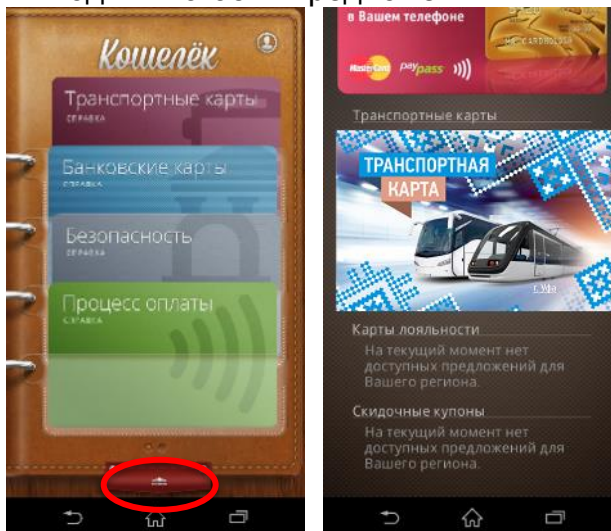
Кошелёк

Транспортные карты
СПРАВКА

Банковские карты
СПРАВКА

Безопасность
СПРАВКА

Процесс оплаты
СПРАВКА

в Вашем телефоне

MasterCard PayPass

Транспортные карты

ТРАНСПОРТНАЯ
КАРТА

Уфа

Карты лояльности
На текущий момент нет доступных предложений для Вашего региона.

Скидочные купоны
На текущий момент нет доступных предложений для Вашего региона.